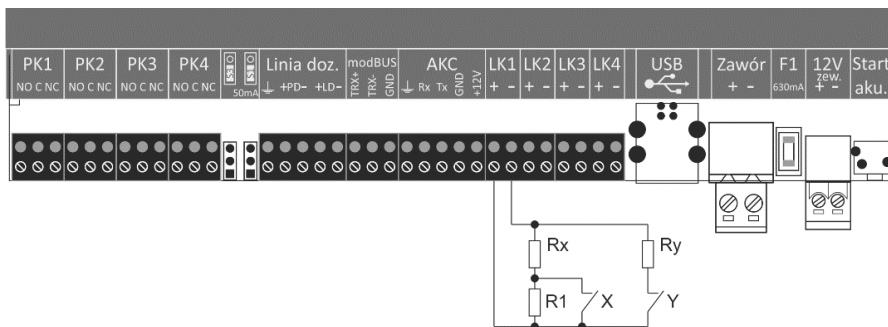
PK1 NO C NC | PK2 NO C NC | PK3 NO C NC | PK4 NO C NC | 50mA | Linia doz. ⏚ +PD- +LD- | modBUS TRX+ TRX- GND | AKC ⏚ Rx Tx GND +12V | LK1 + - | LK2 + - | LK3 + - | LK4 + - | USB | Zawór + - | F1 630mA | 12V zew. + - | Start aku.

Rx
Ry
R1
X
Y